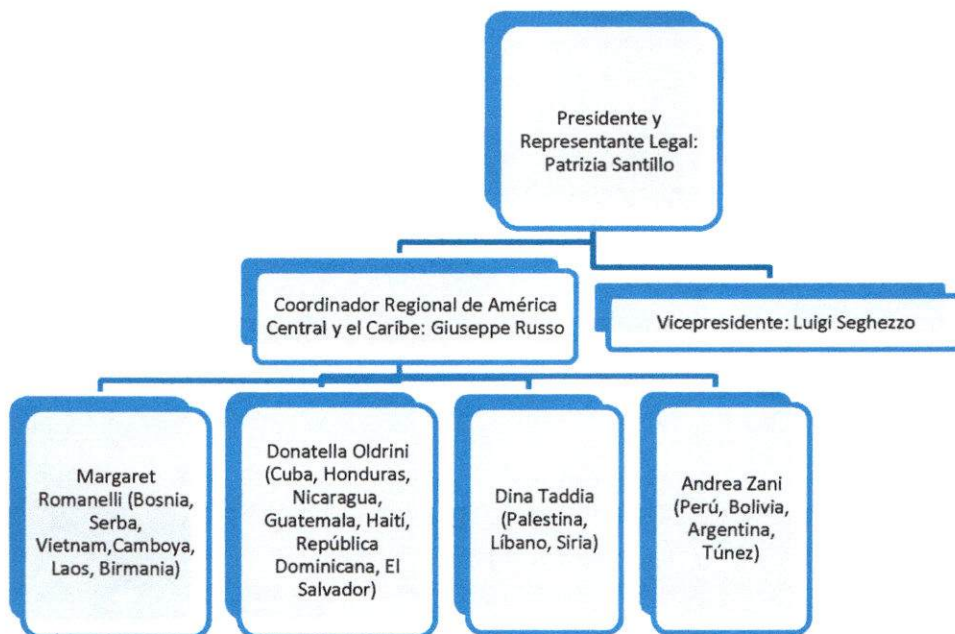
Presidente y Representante Legal: Patrizia Santillo

Coordinador Regional de América Central y el Caribe: Giuseppe Russo

Vicepresidente: Luigi Seghezzo

Margaret Romanelli (Bosnia, Serba, Vietnam,Camboya, Laos, Birmania)

Donatella Oldrini (Cuba, Honduras, Nicaragua, Guatemala, Haití, República Dominicana, El Salvador)

Dina Taddia (Palestina, Líbano, Siria)

Andrea Zani (Perú, Bolivia, Argentina, Túnez)